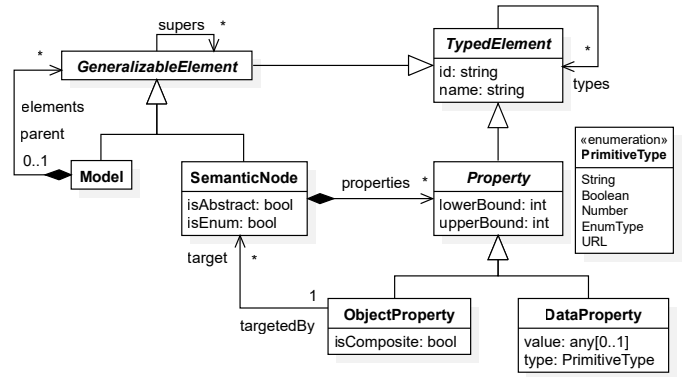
supers *

*

GeneralizableElement

elements

parent

0..1

Model

TypedElement

id: string
name: string

*

types

SemanticNode

isAbstract: bool
isEnum: bool

properties *

Property

lowerBound: int
upperBound: int

«enumeration»
PrimitiveType

String
Boolean
Number
EnumType
URL

target *

1

targetedBy

ObjectProperty

isComposite: bool

DataProperty

value: any[0..1]
type: PrimitiveType